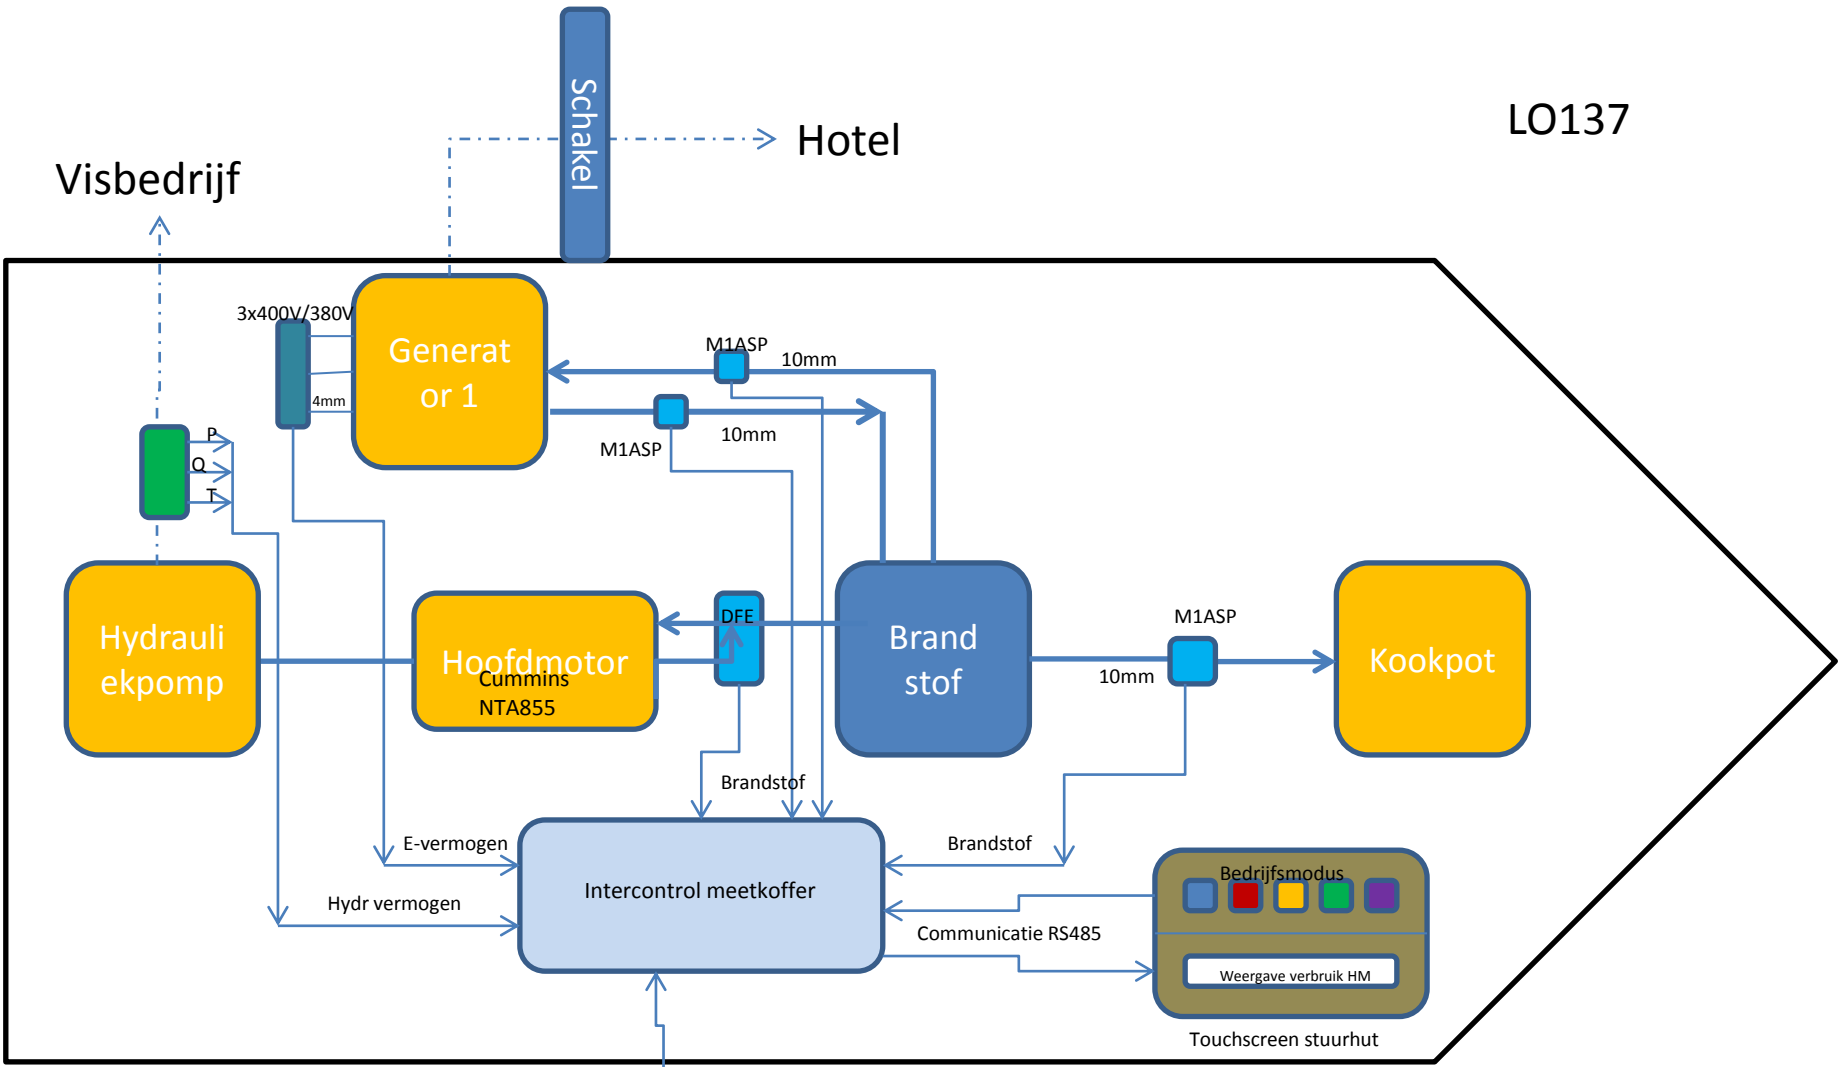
Schakel

Hotel

LO137

Visbedrijf

3x400V/380V

Generator 1

4mm

M1ASP

10mm

M1ASP

10mm

P

Q

T

Hydrauliekpomp

Hoofdmotor

Cummins NTA855

DFE

Brand stof

M1ASP

10mm

Kookpot

Brandstof

E-vermogen

Brandstof

Intercontrol meetkoffer

Hydr vermogen

Communicatie RS485

Bedrijfsmodus

Weergave verbruik HM

Touchscreen stuurhut